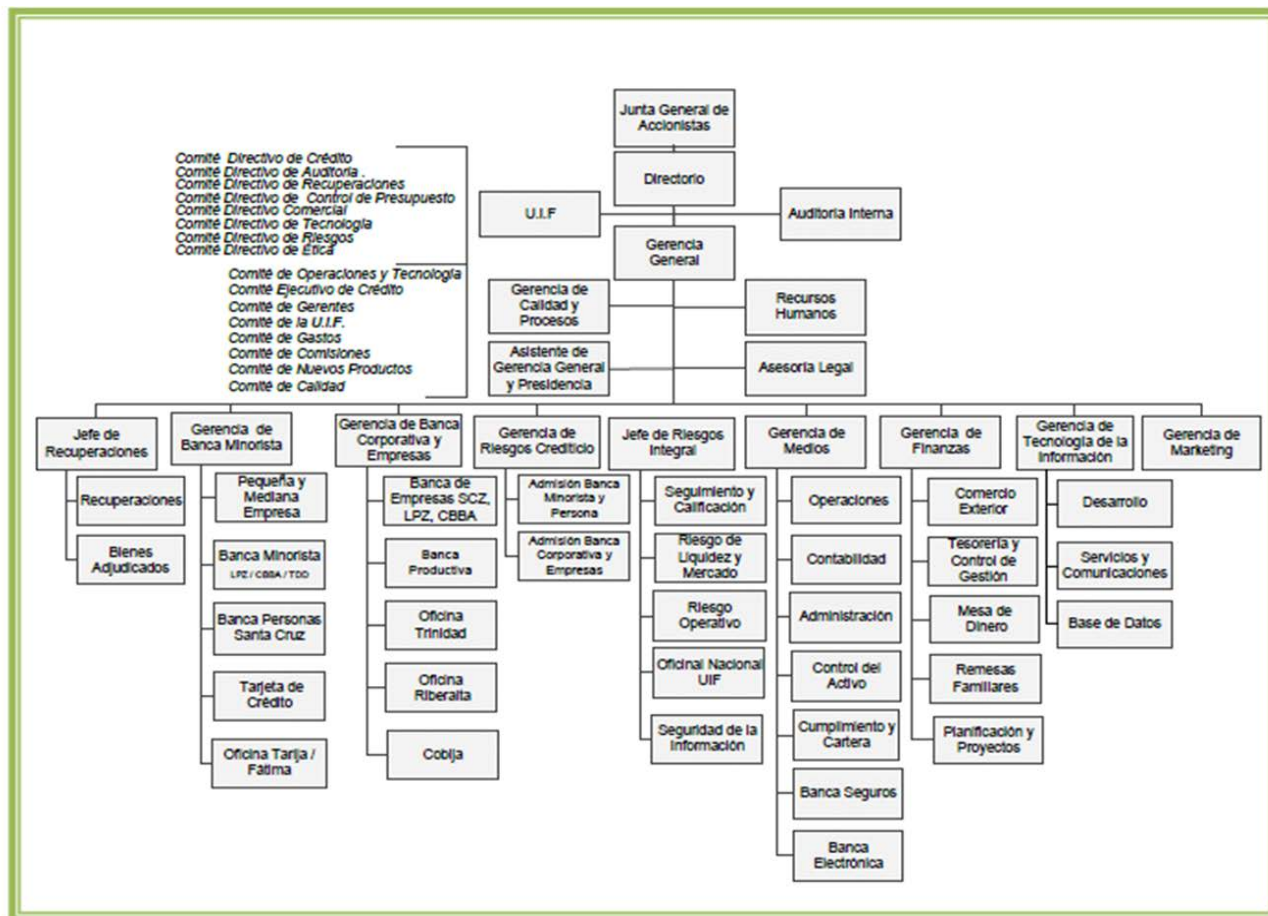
Junta General de Accionistas

Comité Directivo de Crédito
Comité Directivo de Auditoria .
Comité Directivo de Recuperaciones
Comité Directivo de Control de Presupuesto
Comité Directivo Comercial
Comité Directivo de Tecnología
Comité Directivo de Riesgos
Comité Directivo de Ética

Comité de Operaciones y Tecnología
Comité Ejecutivo de Crédito
Comité de Gerentes
Comité de la U.I.F.
Comité de Gastos
Comité de Comisiones
Comité de Nuevos Productos
Comité de Calidad

Directorio

U.I.F

Auditoria Interna

Gerencia General

Gerencia de Calidad y Procesos

Recursos Humanos

Asistente de Gerencia General y Presidencia

Asesoria Legal

Jefe de Recuperaciones
Recuperaciones
Bienes Adjudicados

Gerencia de Banca Minorista
Pequeña y Mediana Empresa
Banca Minorista LPZ / CBBA / TDD
Banca Personas Santa Cruz
Tarjeta de Crédito
Oficina Tarija / Fátima

Gerencia de Banca Corporativa y Empresas
Banca de Empresas SCZ, LPZ, CBBA
Banca Productiva
Oficina Trinidad
Oficina Riberalta
Cobija

Gerencia de Riesgos Crediticio
Admisión Banca Minorista y Persona
Admisión Banca Corporativa y Empresas

Jefe de Riesgos Integral
Seguimiento y Calificación
Riesgo de Liquidez y Mercado
Riesgo Operativo
Oficinal Nacional UIF
Seguridad de la Información

Gerencia de Medios
Operaciones
Contabilidad
Administración
Control del Activo
Cumplimiento y Cartera
Banca Seguros
Banca Electrónica

Gerencia de Finanzas
Comercio Exterior
Tesorería y Control de Gestión
Mesa de Dinero
Remesas Familiares
Planificación y Proyectos

Gerencia de Tecnología de la Información
Desarrollo
Servicios y Comunicaciones
Base de Datos

Gerencia de Marketing